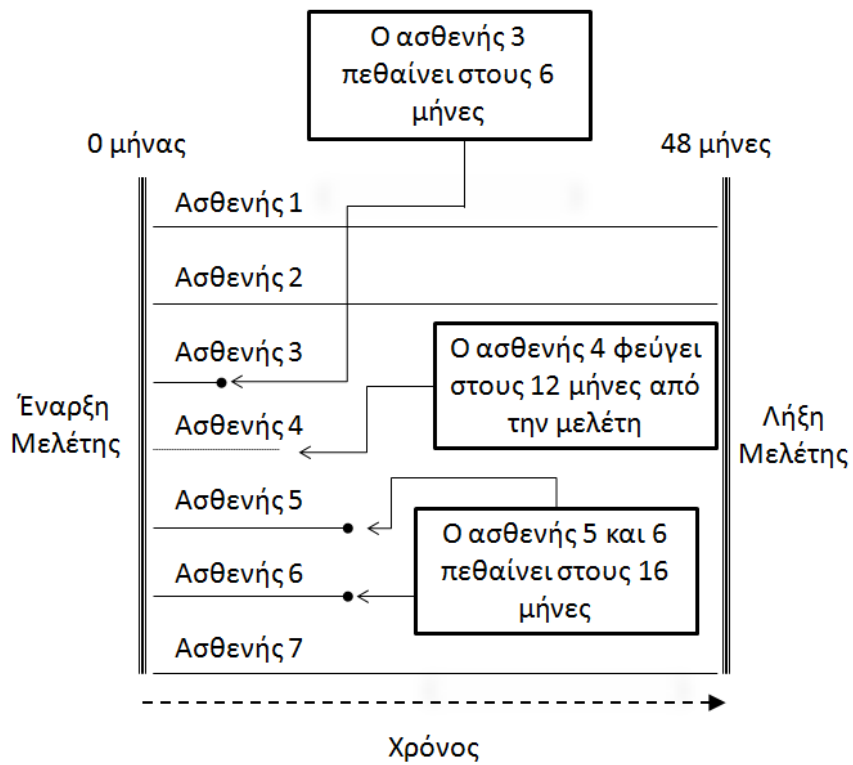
Ο ασθενής 3 πεθαίνει στους 6 μήνες

0 μήνας

48 μήνες

Ασθενής 1

Ασθενής 2

Ασθενής 3

Ο ασθενής 4 φεύγει στους 12 μήνες από την μελέτη

Έναρξη Μελέτης

Ασθενής 4

Λήξη Μελέτης

Ασθενής 5

Ο ασθενής 5 και 6 πεθαίνει στους 16 μήνες

Ασθενής 6

Ασθενής 7

Χρόνος